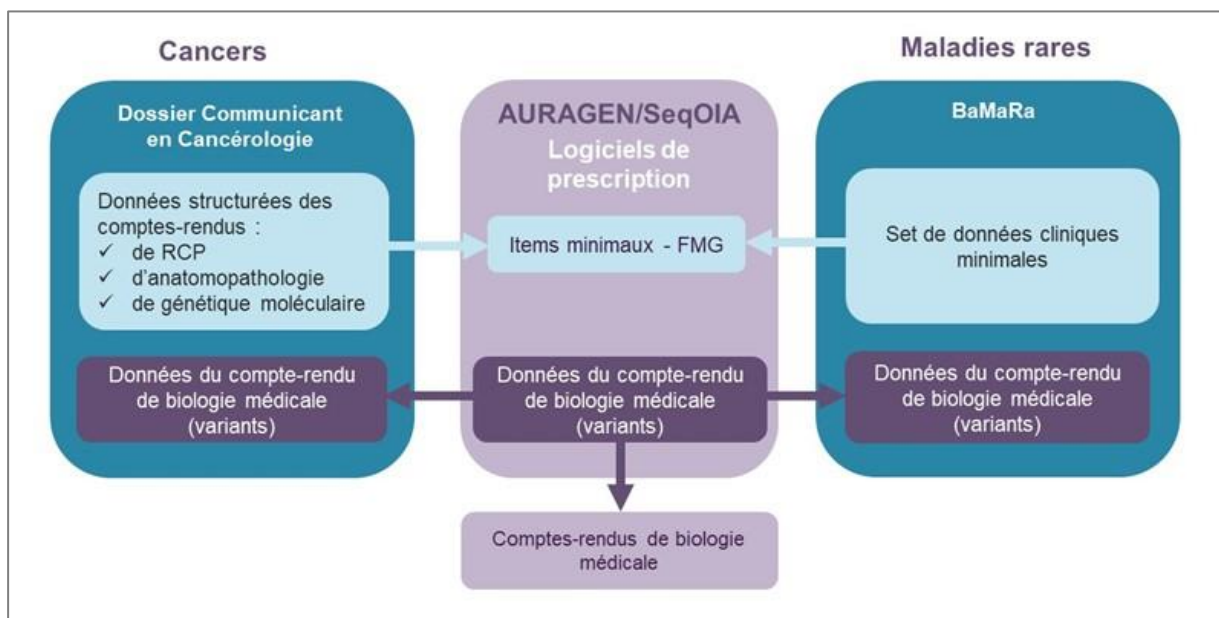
Cancers

Dossier Communicant en Cancérologie

Données structurées des comptes-rendus :
✓ de RCP
✓ d'anatomopathologie
✓ de génétique moléculaire

Données du compte-rendu de biologie médicale (variants)

AURAGEN/SeqOIA

Logiciels de prescription

Items minimaux - FMG

Données du compte-rendu de biologie médicale (variants)

Comptes-rendus de biologie médicale

Maladies rares

BaMaRa

Set de données cliniques minimales

Données du compte-rendu de biologie médicale (variants)